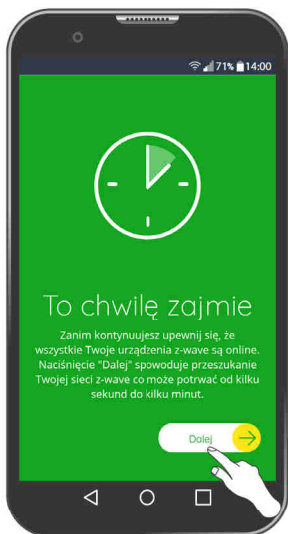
71% 14:00

To chwilę zajmie

Zanim kontynuujesz upewnij się, że wszystkie Twoje urządzenia z-wave są online. Naciśnięcie "Dalej" spowoduje przeszukanie Twojej sieci z-wave co może potrwać od kilku sekund do kilku minut.

Dalej